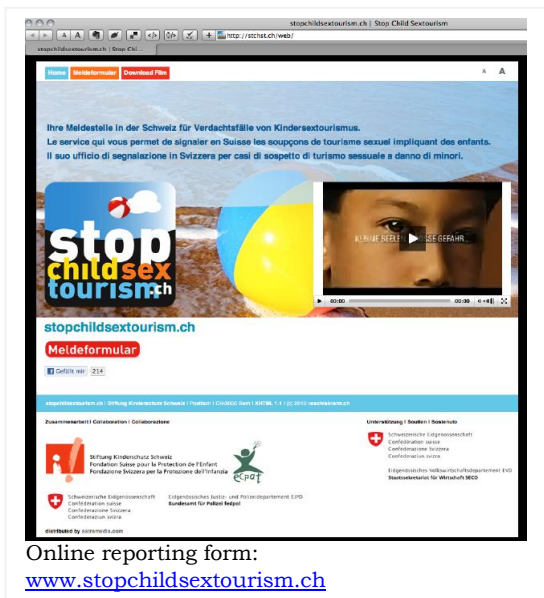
stopchildsextourism.ch | Stop Child Sextourism

http://stchst.ch/web/

stopchildsextourism.ch | Stop Chil...

Home Meldeformular Download Film

A A

Ihre Meldestelle in der Schweiz für Verdachtsfälle von Kindersextourismus.
Le service qui vous permet de signaler en Suisse les soupçons de tourisme sexuel impliquant des enfants.
Il suo ufficio di segnalazione in Svizzera per casi di sospetto di turismo sessuale a danno di minori.

stop childsex tourism.ch

KLEINE SEELE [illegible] GEFAHR

00:00 00:38

stopchildsextourism.ch

Meldeformular

Gefällt mir 214

stopchildsextourism.ch | Stiftung Kinderschutz Schweiz | Postfach | CH-3000 Bern | XHTML 1.1 | (c) 2010 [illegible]

Zusammenarbeit | Collaboration | Collaborazione

Stiftung Kinderschutz Schweiz
Fondation Suisse pour la Protection de l'Enfant
Fondazione Svizzera per la Protezione dell'Infanzia

ecpat

Schweizerische Eidgenossenschaft
Confédération suisse
Confederazione Svizzera
Confederaziun svizra

Eidgenössisches Justiz- und Polizeidepartement EJPD
Bundesamt für Polizei fedpol

distributed by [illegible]

Unterstützung | Soutien | Sostenuto

Schweizerische Eidgenossenschaft
Confédération suisse
Confederazione Svizzera
Confederaziun svizra

Eidgenössisches Volkswirtschaftsdepartement EVD
Staatssekretariat für Wirtschaft SECO

Online reporting form:
www.stopchildsextourism.ch